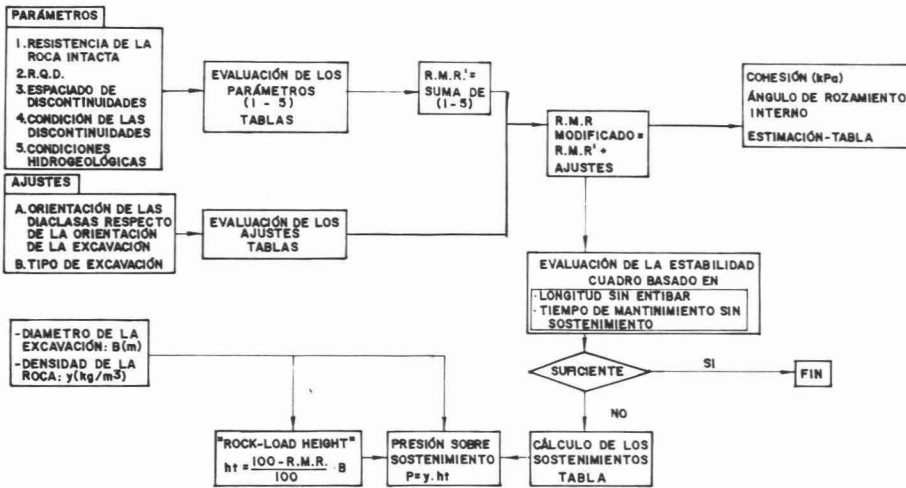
PARÁMETROS

1. RESISTENCIA DE LA ROCA INTACTA
2. R.Q.D.
3. ESPACIADO DE DISCONTINUIDADES
4. CONDICIÓN DE LAS DISCONTINUIDADES
5. CONDICIONES HIDROGEOLÓGICAS

EVALUACIÓN DE LOS PARÁMETROS (1 - 5) TABLAS

R.M.R.' = SUMA DE (1 - 5)

COHESIÓN (kPa)
ÁNGULO DE ROZAMIENTO INTERNO
ESTIMACIÓN - TABLA

AJUSTES

A. ORIENTACIÓN DE LAS DIACLASAS RESPECTO DE LA ORIENTACIÓN DE LA EXCAVACIÓN
B. TIPO DE EXCAVACIÓN

EVALUACIÓN DE LOS AJUSTES TABLAS

R.M.R MODIFICADO = R.M.R' + AJUSTES

EVALUACIÓN DE LA ESTABILIDAD CUADRO BASADO EN
· LONGITUD SIN ENTIBAR
· TIEMPO DE MANTINIMIENTO SIN SOSTENIMIENTO

-DIAMETRO DE LA EXCAVACIÓN: B(m)
-DENSIDAD DE LA ROCA: y(kg/m3)

SUFICIENTE

SI

FIN

NO

"ROCK-LOAD HEIGHT"
$ht = \frac{100 - R.M.R.}{100} \cdot B$

PRESIÓN SOBRE SOSTENIMIENTO
P= y. ht

CÁLCULO DE LOS SOSTENIMIENTOS TABLA